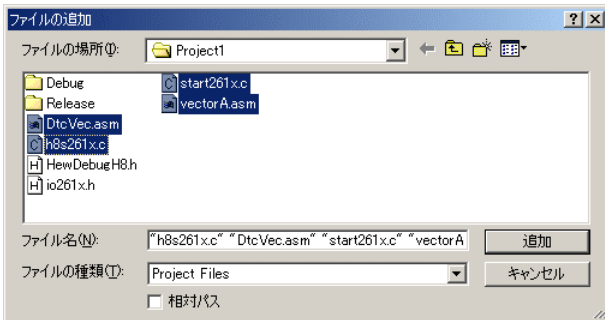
ファイルの追加

?
X

ファイルの場所(I):
Project1

Debug
Release
DtcVec.asm
h8s261x.c
HewDebugH8.h
io261x.h
start261x.c
vectorA.asm

ファイル名(N):
"h8s261x.c" "DtcVec.asm" "start261x.c" "vectorA
追加

ファイルの種類(T):
Project Files
キャンセル

相対パス